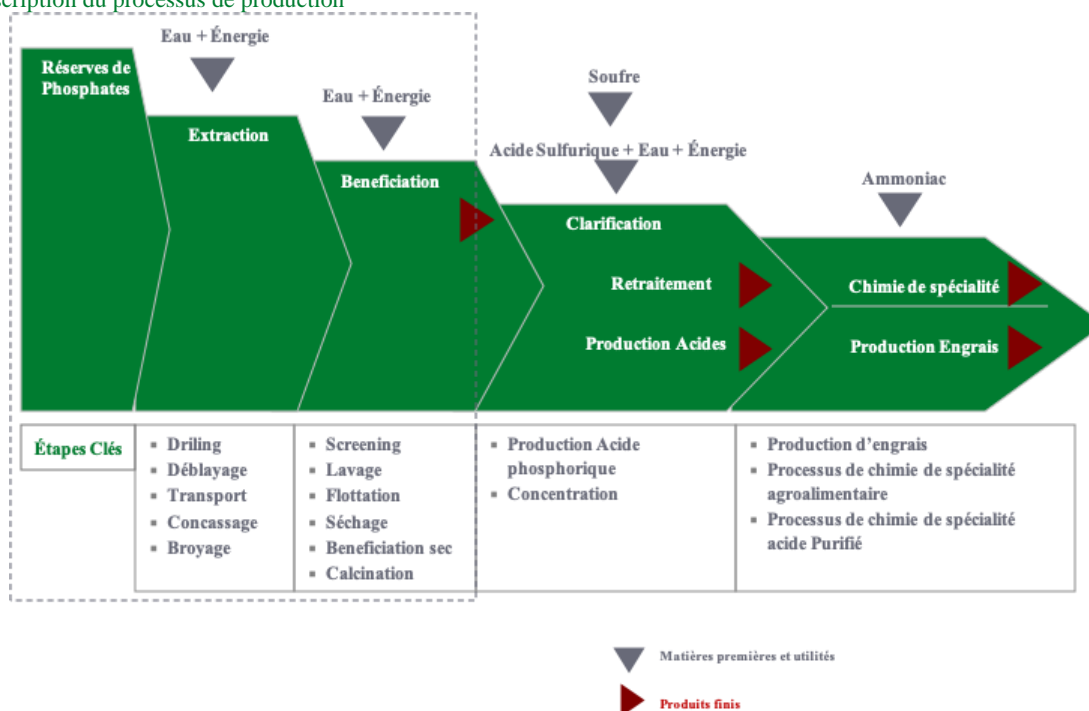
scription du processus de production

Réserves de Phosphates

Eau + Énergie

Extraction

Eau + Énergie

Beneficiation

Soufre

Acide Sulfurique + Eau + Énergie

Clarification

Retraitement

Production Acides

Ammoniac

Chimie de spécialité

Production Engrais

| Étapes Clés | ▪ Driling<br>▪ Déblayage<br>▪ Transport<br>▪ Concassage<br>▪ Broyage | ▪ Screening<br>▪ Lavage<br>▪ Flottation<br>▪ Séchage<br>▪ Beneficiation sec<br>▪ Calcination | ▪ Production Acide phosphorique<br>▪ Concentration | ▪ Production d'engrais<br>▪ Processus de chimie de spécialité agroalimentaire<br>▪ Processus de chimie de spécialité acide Purifié |
|---|---|---|---|---|

Matières premières et utilités

Produits finis